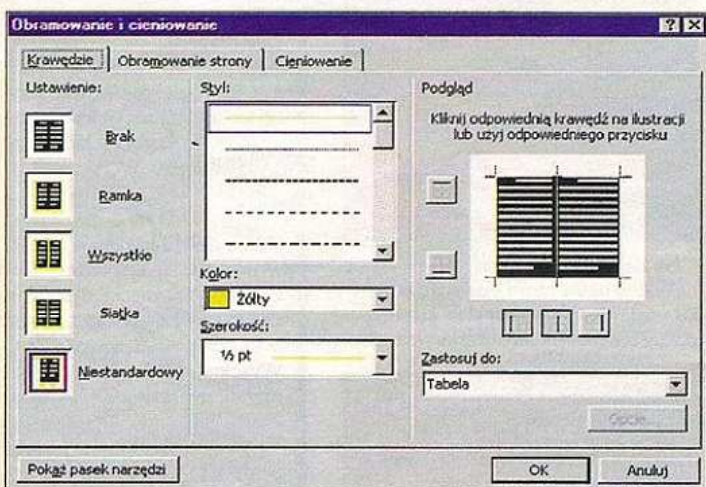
Obramowanie i cieniowanie

?

Krawędzie | Obramowanie strony | Cieniowanie

Ustawienie:

Brak

Ramka

Wszystkie

Siatka

Niestandardowy

Styl:

Kolor:

Żółty

Szerokość:

½ pt

Podgląd

Kliknij odpowiednią krawędź na ilustracji lub użyj odpowiedniego przycisku

Zastosuj do:

Tabela

Opcje...

Pokaż pasek narzędzi

OK

Anuluj